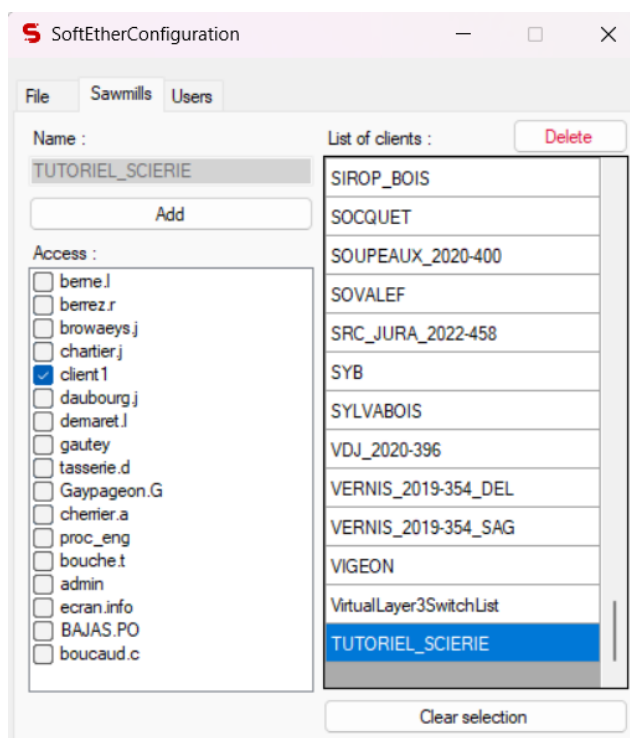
SoftEtherConfiguration

File
Sawmills
Users

Name :
TUTORIEL_SCIERIE
Add

Access :
berne.l
berrez.r
browaeys.j
chartier.j
client1
daubourg.j
demaret.l
gautey
tasserie.d
Gaypageon.G
cherrier.a
proc_eng
bouche.t
admin
ecran.info
BAJAS.PO
boucaud.c

List of clients :
Delete
SIROP_BOIS
SOCQUET
SOUPEAUX_2020-400
SOVALEF
SRC_JURA_2022-458
SYB
SYLVABOIS
VDJ_2020-396
VERNIS_2019-354_DEL
VERNIS_2019-354_SAG
VIGEON
VirtualLayer3SwitchList
TUTORIEL_SCIERIE

Clear selection